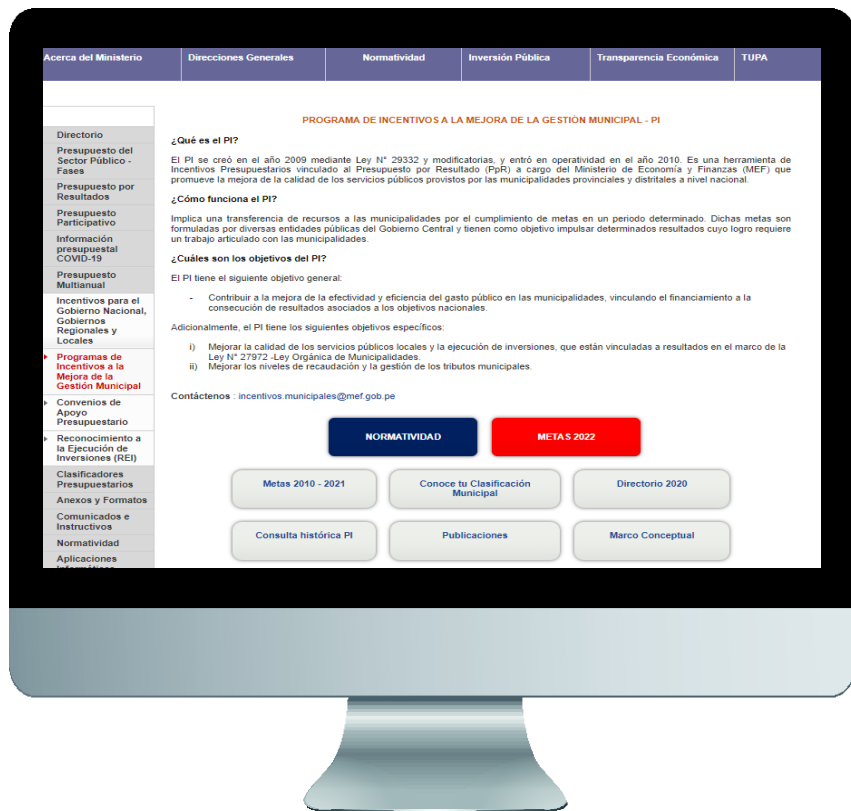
Acerca del Ministerio | Direcciones Generales | Normatividad | Inversión Pública | Transparencia Económica | TUPA

Directorio
Presupuesto del Sector Público - Fases
Presupuesto por Resultados
Presupuesto Participativo
Información presupuestal COVID-19
Presupuesto Multianual
Incentivos para el Gobierno Nacional, Gobiernos Regionales y Locales
Programas de Incentivos a la Mejora de la Gestión Municipal
Convenios de Apoyo Presupuestario
Reconocimiento a la Ejecución de Inversiones (REI)
Clasificadores Presupuestarios
Anexos y Formatos
Comunicados e Instructivos
Normatividad
Aplicaciones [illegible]

PROGRAMA DE INCENTIVOS A LA MEJORA DE LA GESTIÓN MUNICIPAL - PI

¿Qué es el PI?

El PI se creó en el año 2009 mediante Ley N° 29332 y modificatorias, y entró en operatividad en el año 2010. Es una herramienta de Incentivos Presupuestarios vinculado al Presupuesto por Resultado (PpR) a cargo del Ministerio de Economía y Finanzas (MEF) que promueve la mejora de la calidad de los servicios públicos provistos por las municipalidades provinciales y distritales a nivel nacional.

¿Cómo funciona el PI?

Implica una transferencia de recursos a las municipalidades por el cumplimiento de metas en un periodo determinado. Dichas metas son formuladas por diversas entidades públicas del Gobierno Central y tienen como objetivo impulsar determinados resultados cuyo logro requiere un trabajo articulado con las municipalidades.

¿Cuáles son los objetivos del PI?

El PI tiene el siguiente objetivo general:

- Contribuir a la mejora de la efectividad y eficiencia del gasto público en las municipalidades, vinculando el financiamiento a la consecución de resultados asociados a los objetivos nacionales.

Adicionalmente, el PI tiene los siguientes objetivos específicos:

i) Mejorar la calidad de los servicios públicos locales y la ejecución de inversiones, que están vinculadas a resultados en el marco de la Ley N° 27972 -Ley Orgánica de Municipalidades.
ii) Mejorar los niveles de recaudación y la gestión de los tributos municipales.

Contáctenos : incentivos.municipales@mef.gob.pe

NORMATIVIDAD
METAS 2022
Metas 2010 - 2021
Conoce tu Clasificación Municipal
Directorio 2020
Consulta histórica PI
Publicaciones
Marco Conceptual